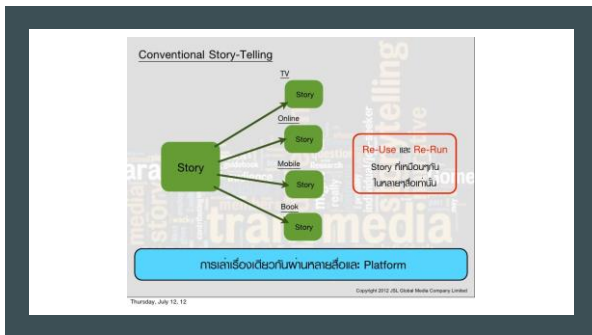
Conventional Story-Telling

TV
Story

Online
Story

Story

Mobile
Story

Book
Story

Re-Use และ Re-Run
Story ที่เหมือนๆกัน
ในหลายๆสื่อเท่านั้น

การเล่าเรื่องเดียวกันผ่านหลายสื่อและ Platform

Copyright 2012 JSL Global Media Company Limited

Thursday, July 12, 12